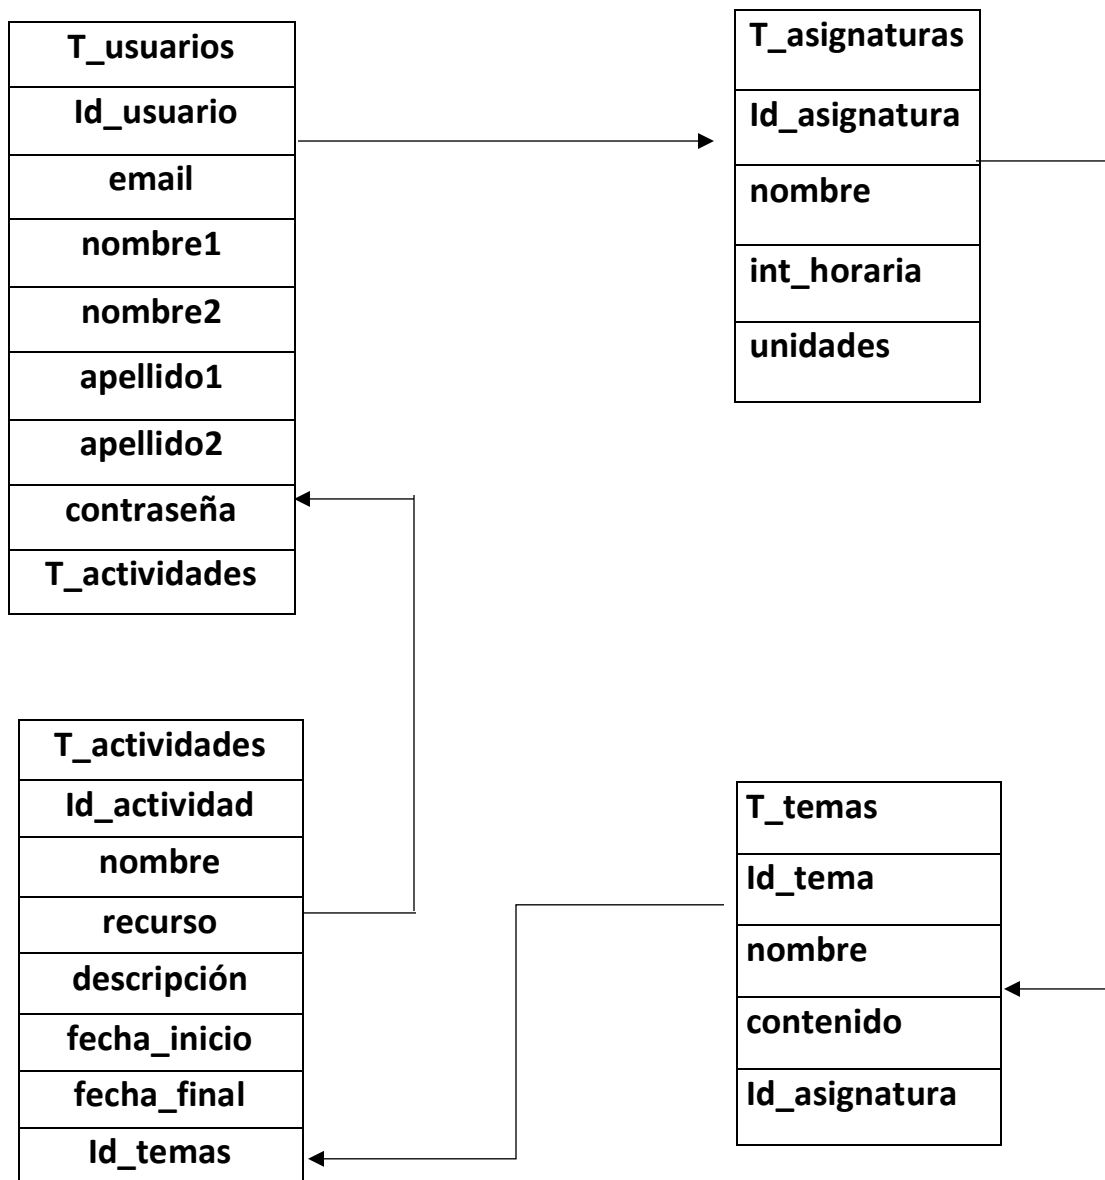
| T_usuarios |
|---|
| Id_usuario |
| email |
| nombre1 |
| nombre2 |
| apellido1 |
| apellido2 |
| contraseña |
| T_actividades |

| T_asignaturas |
|---|
| Id_asignatura |
| nombre |
| int_horaria |
| unidades |

| T_actividades |
|---|
| Id_actividad |
| nombre |
| recurso |
| descripción |
| fecha_inicio |
| fecha_final |
| Id_temas |

| T_temas |
|---|
| Id_tema |
| nombre |
| contenido |
| Id_asignatura |